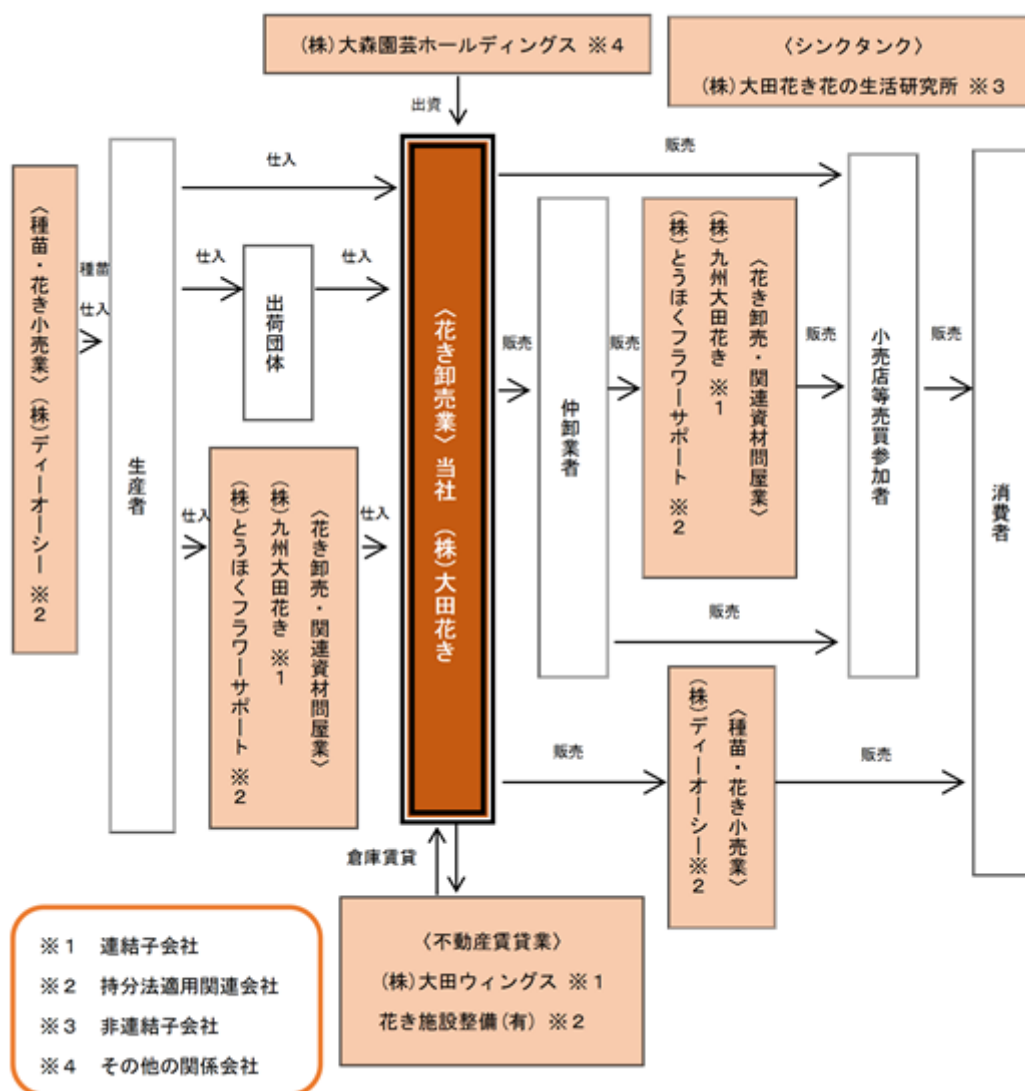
(株)大森園芸ホールディングス ※4

〈シンクタンク〉
(株)大田花き花の生活研究所 ※3

出資

〈種苗・花き小売業〉
(株)ディーオーシー ※2

種苗
仕入

生産者

仕入

仕入

出荷団体

仕入

仕入

〈花き卸売・関連資材問屋業〉
(株)九州大田花き ※1
(株)とうほくフラワーサポート ※2

仕入

〈花き卸売業〉当社 (株)大田花き

販売

販売

仲卸業者

販売

〈花き卸売・関連資材問屋業〉
(株)九州大田花き ※1
(株)とうほくフラワーサポート ※2

販売

小売店等売買参加者

販売

消費者

販売

販売

〈種苗・花き小売業〉
(株)ディーオーシー※2

販売

倉庫賃貸

〈不動産賃貸業〉
(株)大田ウィングス ※1
花き施設整備(有) ※2

※1 連結子会社
※2 持分法適用関連会社
※3 非連結子会社
※4 その他の関係会社